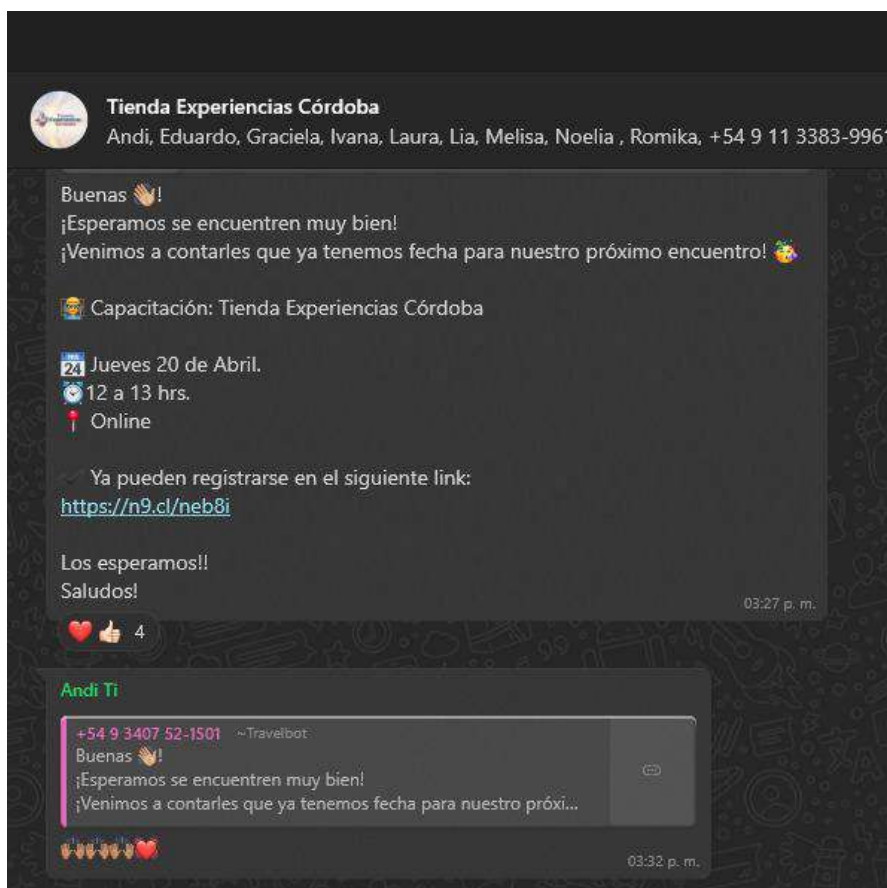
Tienda Experiencias Córdoba
Andi, Eduardo, Graciela, Ivana, Laura, Lia, Melisa, Noelia , Romika, +54 9 11 3383-996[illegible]

Buenas 👋🏼!
¡Esperamos se encuentren muy bien!
¡Venimos a contarles que ya tenemos fecha para nuestro próximo encuentro! 🥳

🧑‍🏫 Capacitación: Tienda Experiencias Córdoba

📅 Jueves 20 de Abril.
⏰12 a 13 hrs.
📍 Online

✔️ Ya pueden registrarse en el siguiente link:
https://n9.cl/neb8i

Los esperamos!!
Saludos!
03:27 p. m.

❤️👍 4

Andi Ti
+54 9 3407 52-1501 ~Travelbot
Buenas 👋🏼!
¡Esperamos se encuentren muy bien!
¡Venimos a contarles que ya tenemos fecha para nuestro próxi...

🙌🏽🙌🏽🙌🏽❤️
03:32 p. m.